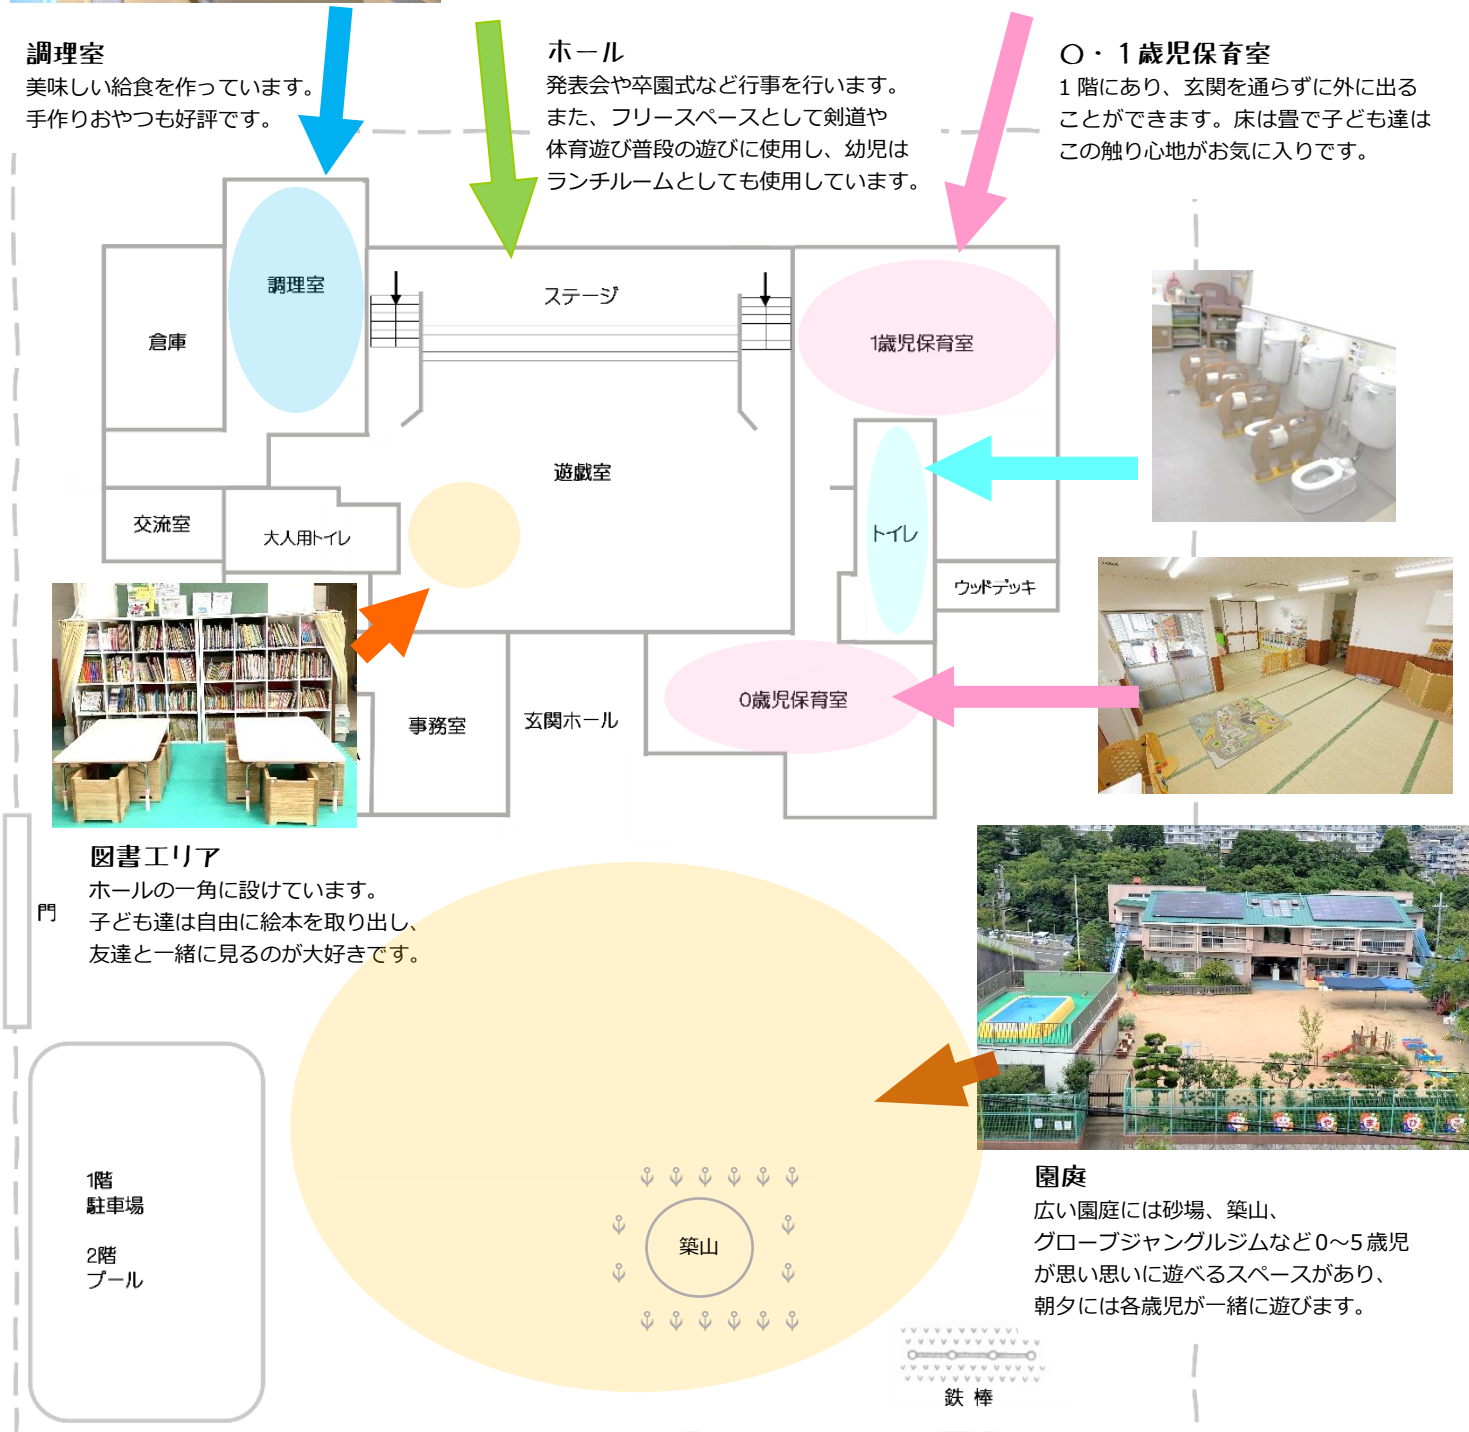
調理室
美味しい給食を作っています。
手作りおやつも好評です。

ホール
発表会や卒園式など行事を行います。
また、フリースペースとして剣道や
体育遊び普段の遊びに使用し、幼児は
ランチルームとしても使用しています。

0・1歳児保育室
1階にあり、玄関を通らずに外に出る
ことができます。床は畳で子ども達は
この触り心地がお気に入りです。

調理室

倉庫

ステージ

1歳児保育室

遊戯室

交流室

大人用トイレ

トイレ

ウッドデッキ

0歳児保育室

事務室

玄関ホール

図書エリア
ホールの一角に設けています。
子ども達は自由に絵本を取り出し、
友達と一緒に見るのが大好きです。

門

1階
駐車場

2階
プール

築山

園庭
広い園庭には砂場、築山、
グローブジャングルジムなど0～5歳児
が思い思いに遊べるスペースがあり、
朝夕には各歳児が一緒に遊びます。

鉄 棒